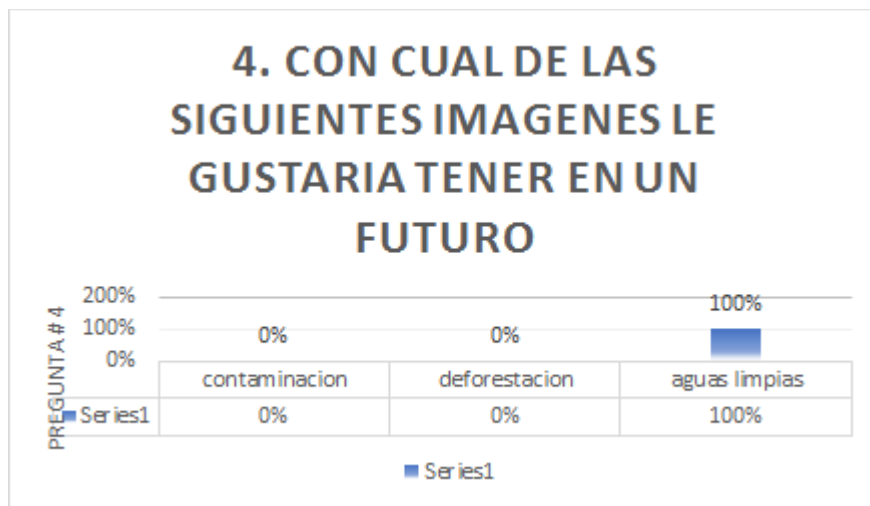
4. CON CUAL DE LAS SIGUIENTES IMAGENES LE GUSTARIA TENER EN UN FUTURO

PREGUNTA # 4

200%
100%
0%

0%
0%
100%

| | contaminacion | deforestacion | aguas limpias |
|---|---|---|---|
| Series1 | 0% | 0% | 100% |

Series1